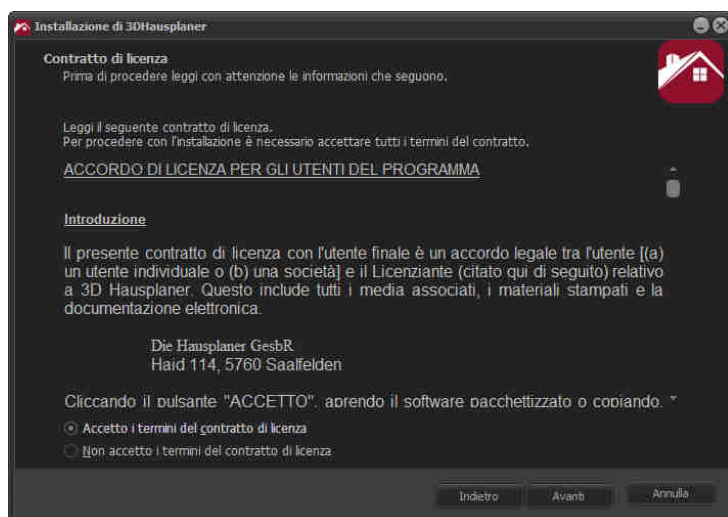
Installazione di 3DHausplaner

Contratto di licenza
Prima di procedere leggi con attenzione le informazioni che seguono.

Leggi il seguente contratto di licenza.
Per procedere con l'installazione è necessario accettare tutti i termini del contratto.

ACCORDO DI LICENZA PER GLI UTENTI DEL PROGRAMMA

Introduzione

Il presente contratto di licenza con l'utente finale è un accordo legale tra l'utente [(a) un utente individuale o (b) una società] e il Licenziante (citato qui di seguito) relativo a 3D Hausplaner. Questo include tutti i media associati, i materiali stampati e la documentazione elettronica.

Die Hausplaner GesbR
Haid 114, 5760 Saalfelden

Cliccando il pulsante "ACCETTO", aprendo il software pacchettizzato o copiando,

Accetto i termini del contratto di licenza
Non accetto i termini del contratto di licenza

Indietro
Avanti
Annulla